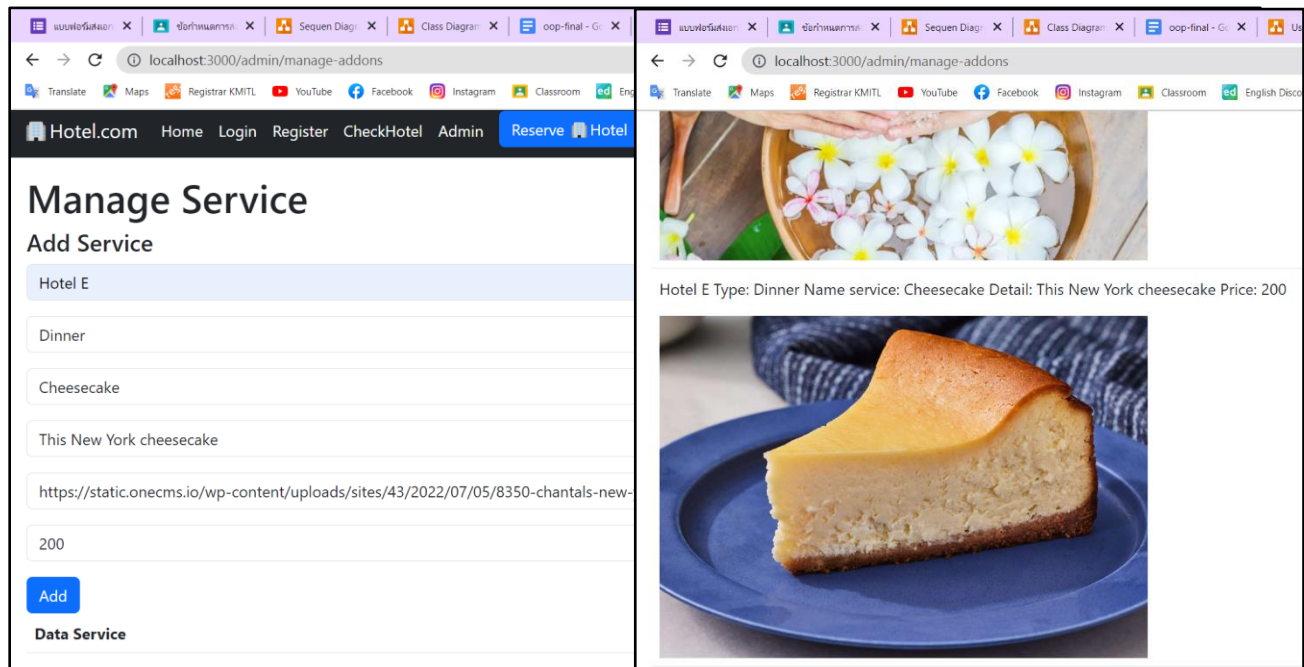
แบบฟอร์มส่งเอก ✕ | ข้อกำหนดการส่ ✕ | Sequen Diagr ✕ | Class Diagram ✕ | oop-final - Go ✕

localhost:3000/admin/manage-addons

Translate Maps Registrar KMITL YouTube Facebook Instagram Classroom Eng

Hotel.com Home Login Register CheckHotel Admin Reserve Hotel

Manage Service

Add Service

Hotel E

Dinner

Cheesecake

This New York cheesecake

https://static.onecms.io/wp-content/uploads/sites/43/2022/07/05/8350-chantals-new-

200

Add

Data Service

แบบฟอร์มส่งเอก ✕ | ข้อกำหนดการส่ ✕ | Sequen Diagr ✕ | Class Diagram ✕ | oop-final - Go ✕ | Us

localhost:3000/admin/manage-addons

Translate Maps Registrar KMITL YouTube Facebook Instagram Classroom English Disco

Hotel E Type: Dinner Name service: Cheesecake Detail: This New York cheesecake Price: 200